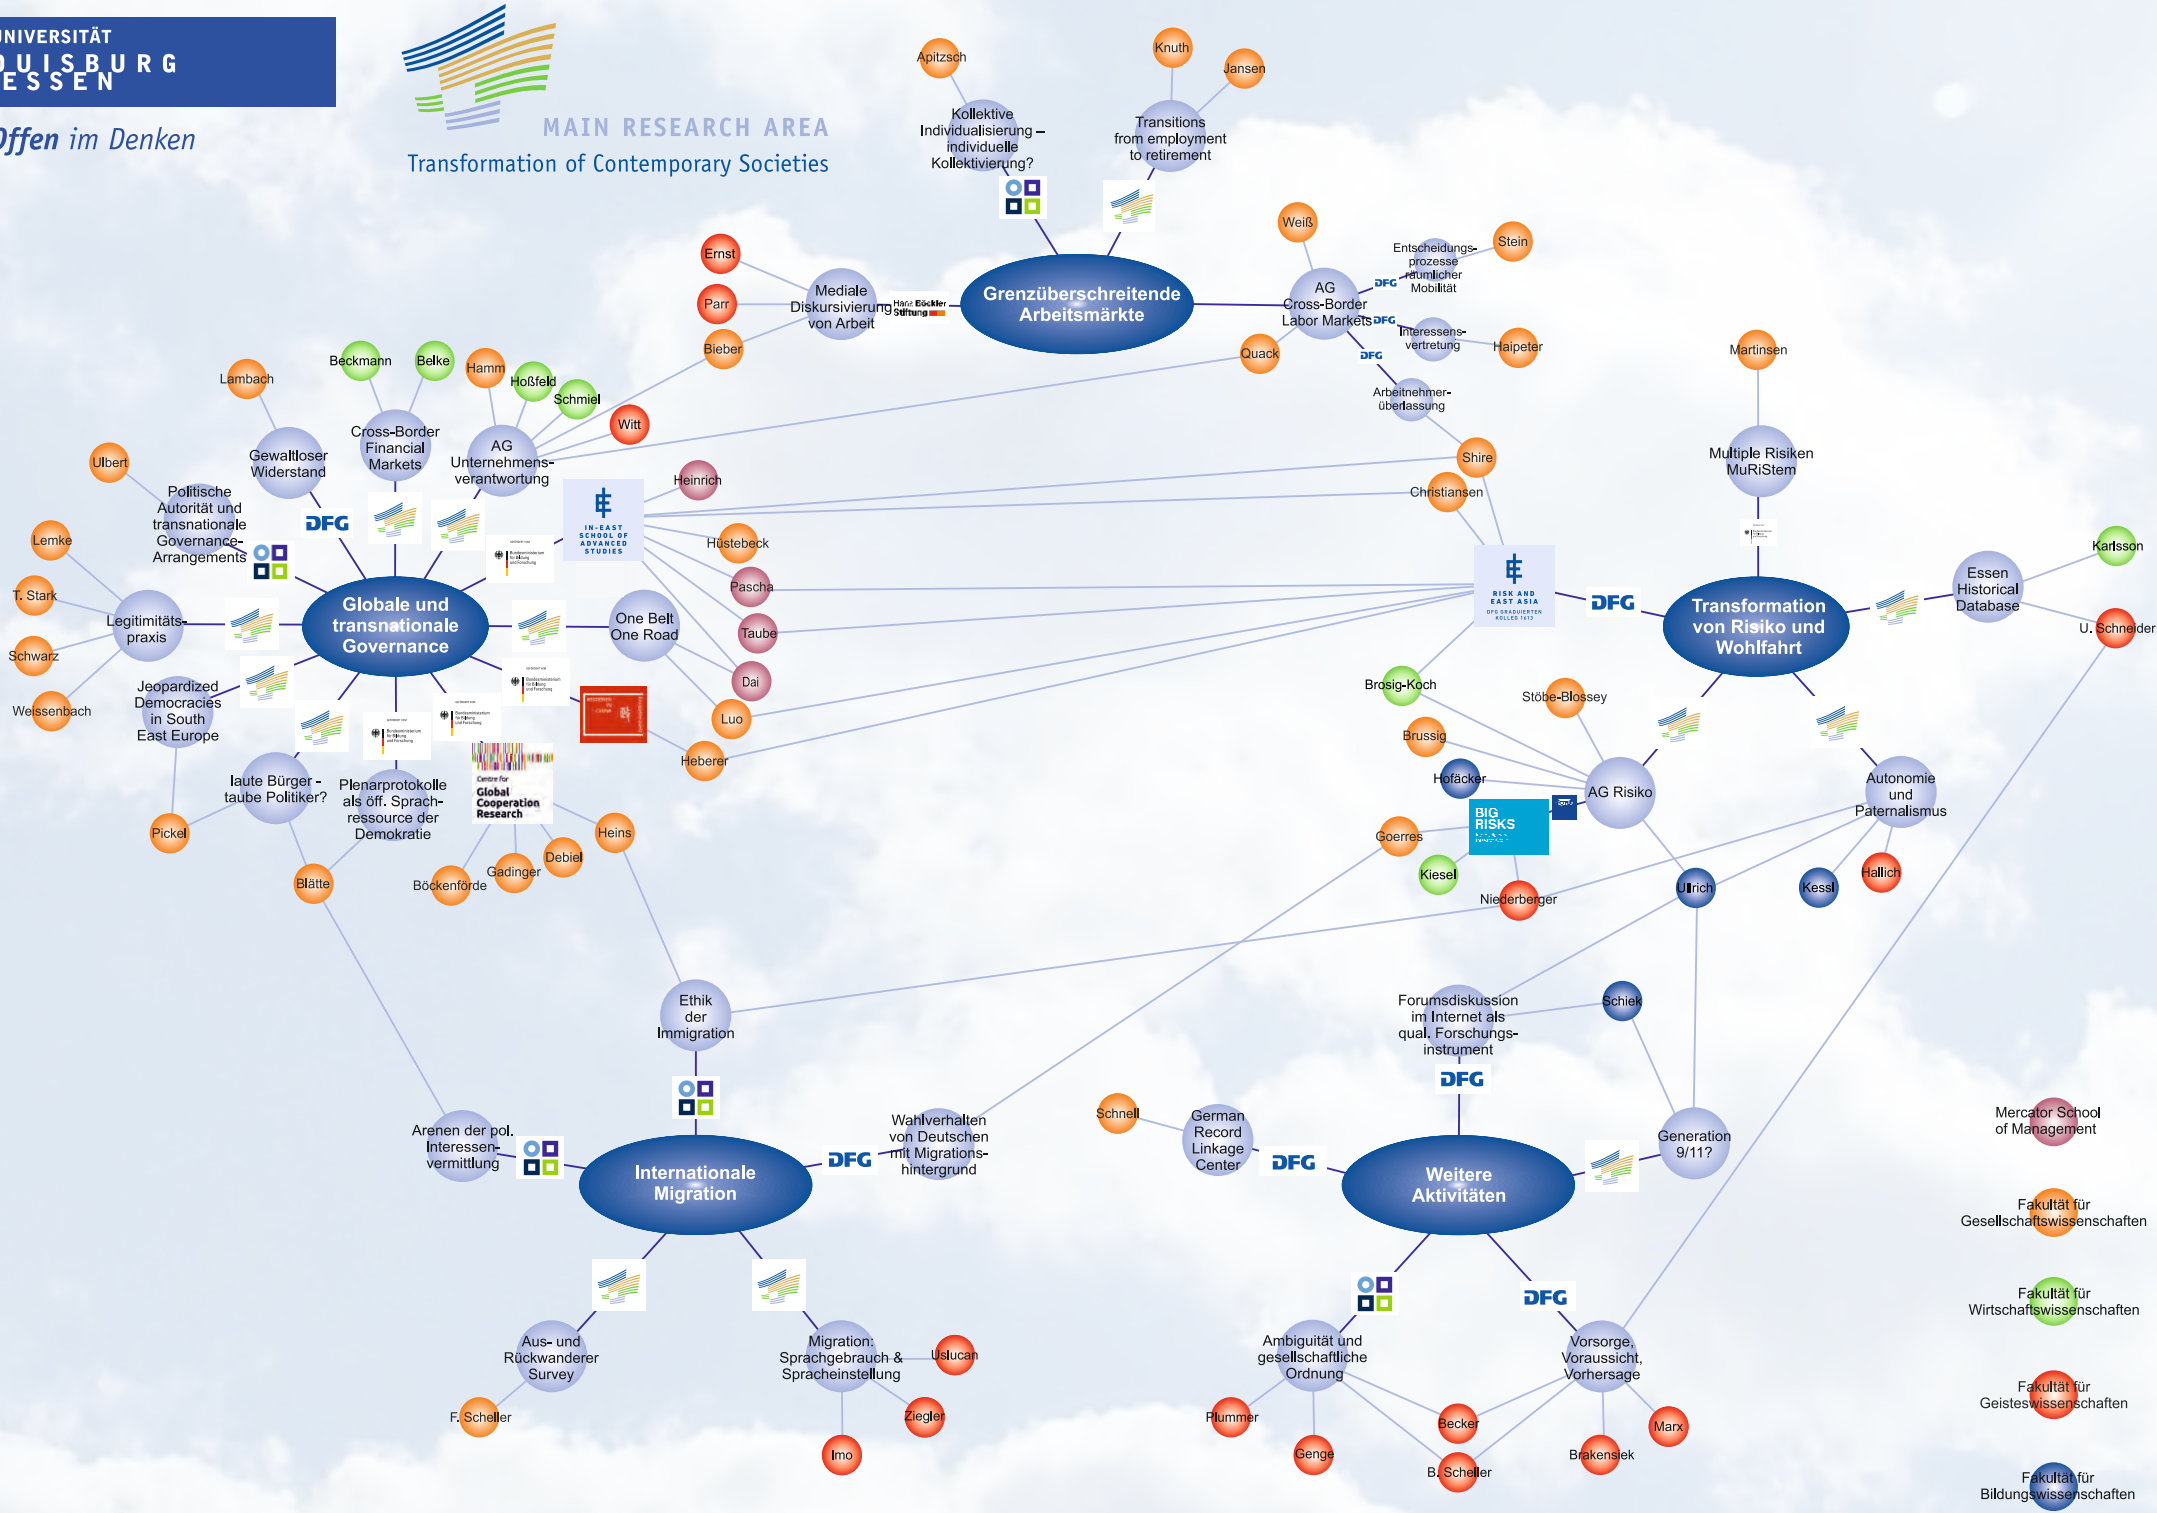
NIVERSITÄT
UISBURG
ESSEN

Offen im Denken

MAIN RESEARCH AREA
Transformation of Contemporary Societies

Apitzsch
Knuth
Jansen
Kollektive Individualisierung – individuelle Kollektivierung?
Transitions from employment to retirement

Grenzüberschreitende Arbeitsmärkte

Ernst
Parr
Bieber
Mediale Diskursivierung von Arbeit
Hans Böckler Stiftung

Weiß
Stein
AG Cross-Border Labor Markets
DFG
Entscheidungsprozesse räumlicher Mobilität
DFG
Interessensvertretung
Haipeter
Quack
DFG
Arbeitnehmerüberlassung

Lambach
Beckmann
Belke
Hamm
Hoßfeld
Schmiel
Witt
Gewaltloser Widerstand
Cross-Border Financial Markets
AG Unternehmensverantwortung
Ulbert
Politische Autorität und transnationale Governance-Arrangements
DFG
IN-EAST SCHOOL OF ADVANCED STUDIES
Heinrich
Hüsteheck
Pascha
Taube
Dai
Luo
Heberer
Lemke
T. Stark
Schwarz
Weissenbach
Legitimitätspraxis
Globale und transnationale Governance
One Belt One Road
Jeopardized Democracies in South East Europe
laute Bürger - taube Politiker?
Plenarprotokolle als öff. Sprachressource der Demokratie
Centre for Global Cooperation Research
Pickel
Blätte
Böckenförde
Gadinger
Debiel
Heins

Martinsen
Multiple Risiken MuRiStem
Shire
Christiansen
RISK AND EAST ASIA
DFG
Transformation von Risiko und Wohlfahrt
Essen Historical Database
Karlsson
U. Schneider
Brosig-Koch
Stöbe-Blossey
Brussig
Hofäcker
AG Risiko
BIG RISKS
Goerres
Kiesel
Niederberger
Autonomie und Paternalismus
Ulrich
Kessl
Hallich

Ethik der Immigration
Arenen der pol. Interessenvermittlung
Internationale Migration
DFG
Wahlverhalten von Deutschen mit Migrationshintergrund
Aus- und Rückwanderer Survey
F. Scheller
Migration: Sprachgebrauch & Spracheinstellung
Uslucan
Ziegler
Imo

Forumsdiskussion im Internet als qual. Forschungsinstrument
Schiek
DFG
Schnell
German Record Linkage Center
DFG
Weitere Aktivitäten
Generation 9/11?
DFG
Ambiguität und gesellschaftliche Ordnung
Vorsorge, Voraussicht, Vorhersage
Plummer
Genge
Becker
B. Scheller
Brakensiek
Marx

Mercator School of Management
Fakultät für Gesellschaftswissenschaften
Fakultät für Wirtschaftswissenschaften
Fakultät für Geisteswissenschaften
Fakultät für Bildungswissenschaften